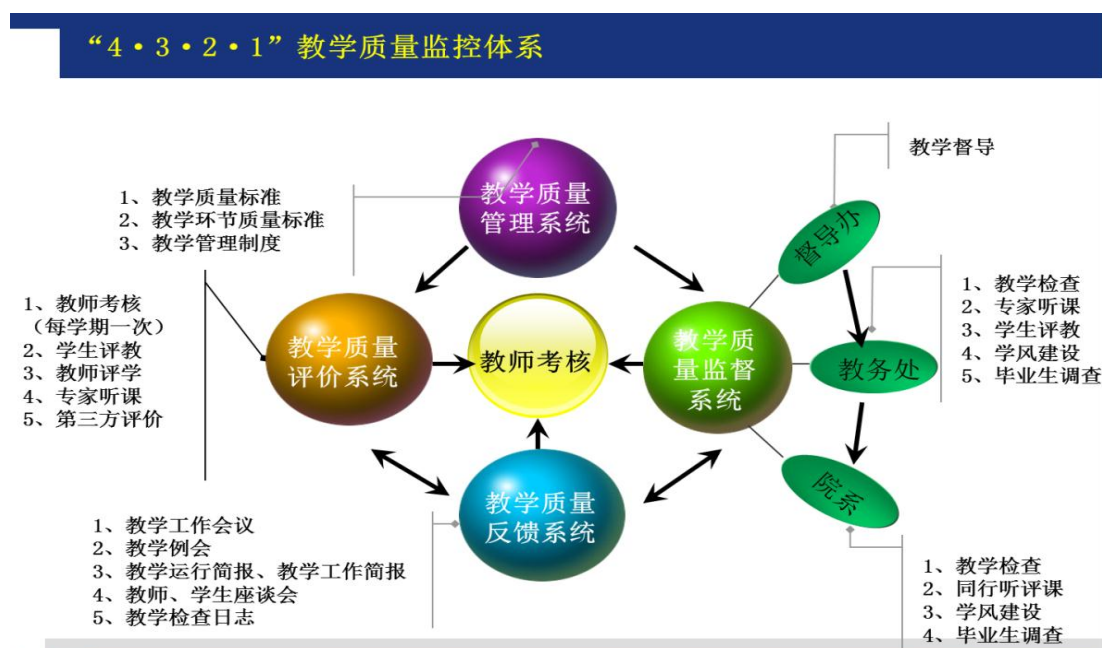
“4・3・2・1”教学质量监控体系

教学督导

1、教学质量标准
2、教学环节质量标准
3、教学管理制度

教学质量管理系统

督导办

1、教师考核（每学期一次）
2、学生评教
3、教师评学
4、专家听课
5、第三方评价

教学质量评价系统

教师考核

教学质量监督系统

教务处

1、教学检查
2、专家听课
3、学生评教
4、学风建设
5、毕业生调查

院系

教学质量反馈系统

1、教学工作会议
2、教学例会
3、教学运行简报、教学工作简报
4、教师、学生座谈会
5、教学检查日志

1、教学检查
2、同行听评课
3、学风建设
4、毕业生调查